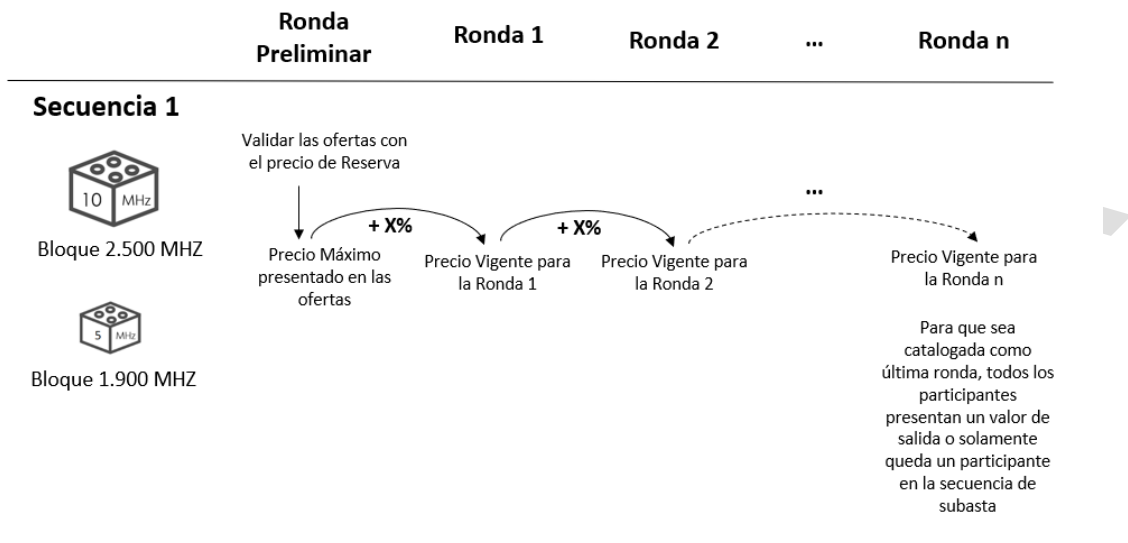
Ronda Preliminar

Ronda 1

Ronda 2

...

Ronda n

Secuencia 1

10 MHz

Bloque 2.500 MHZ

5 MHz

Bloque 1.900 MHZ

Validar las ofertas con el precio de Reserva

Precio Máximo presentado en las ofertas

+ X%

Precio Vigente para la Ronda 1

+ X%

Precio Vigente para la Ronda 2

...

Precio Vigente para la Ronda n

Para que sea catalogada como última ronda, todos los participantes presentan un valor de salida o solamente queda un participante en la secuencia de subasta